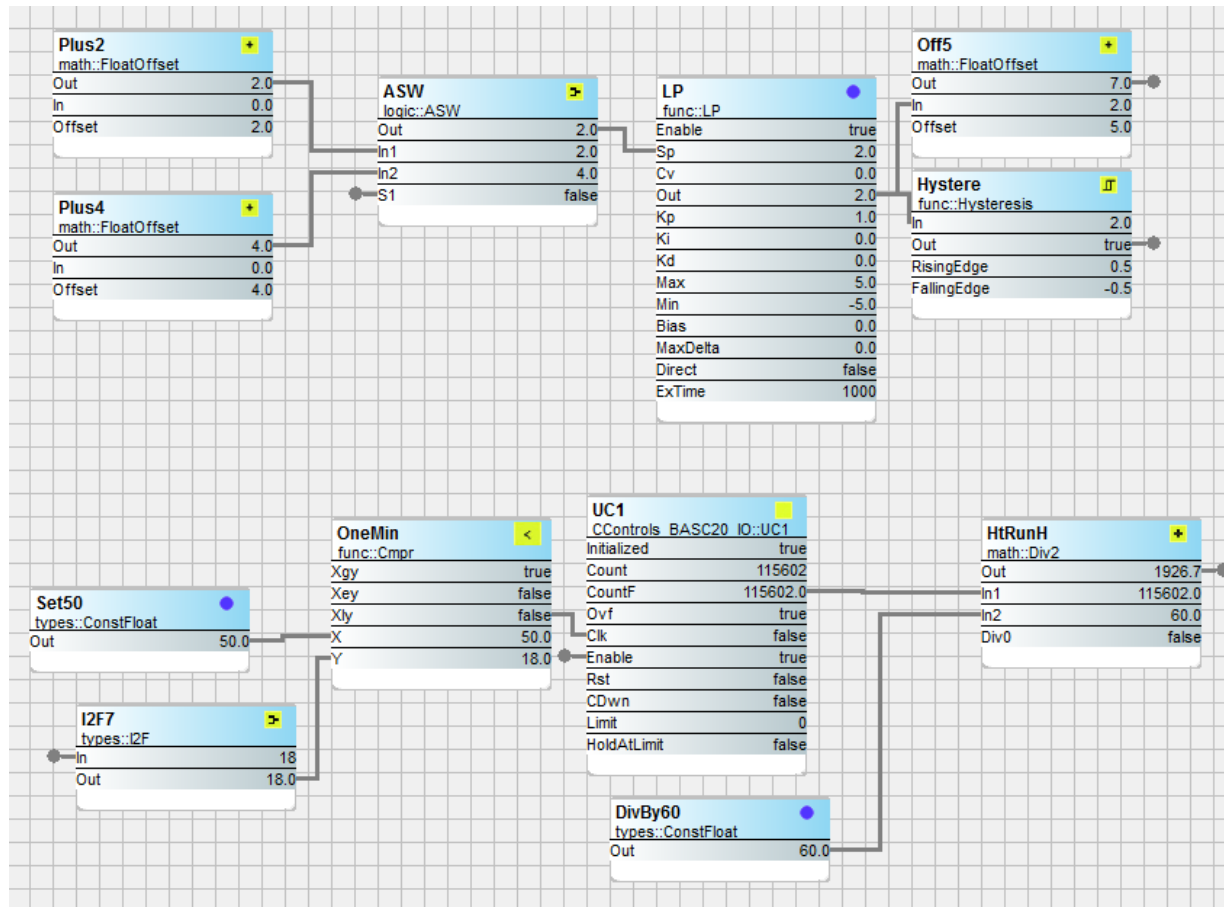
Plus2
math::FloatOffset

| Out | 2.0 |
|---|---|
| In | 0.0 |
| Offset | 2.0 |

Plus4
math::FloatOffset

| Out | 4.0 |
|---|---|
| In | 0.0 |
| Offset | 4.0 |

ASW
logic::ASW

| Out | 2.0 |
|---|---|
| In1 | 2.0 |
| In2 | 4.0 |
| S1 | false |

LP
func::LP

| Enable | true |
|---|---|
| Sp | 2.0 |
| Cv | 0.0 |
| Out | 2.0 |
| Kp | 1.0 |
| Ki | 0.0 |
| Kd | 0.0 |
| Max | 5.0 |
| Min | -5.0 |
| Bias | 0.0 |
| MaxDelta | 0.0 |
| Direct | false |
| ExTime | 1000 |

Off5
math::FloatOffset

| Out | 7.0 |
|---|---|
| In | 2.0 |
| Offset | 5.0 |

Hystere
func::Hysteresis

| In | 2.0 |
|---|---|
| Out | true |
| RisingEdge | 0.5 |
| FallingEdge | -0.5 |

Set50
types::ConstFloat

| Out | 50.0 |
|---|---|

I2F7
types::I2F

| In | 18 |
|---|---|
| Out | 18.0 |

OneMin
func::Cmpr

| Xgy | true |
|---|---|
| Xey | false |
| Xly | false |
| X | 50.0 |
| Y | 18.0 |

UC1
CControls_BASC20_IO::UC1

| Initialized | true |
|---|---|
| Count | 115602 |
| CountF | 115602.0 |
| Ovf | true |
| Clk | false |
| Enable | true |
| Rst | false |
| CDwn | false |
| Limit | 0 |
| HoldAtLimit | false |

DivBy60
types::ConstFloat

| Out | 60.0 |
|---|---|

HtRunH
math::Div2

| Out | 1926.7 |
|---|---|
| In1 | 115602.0 |
| In2 | 60.0 |
| Div0 | false |